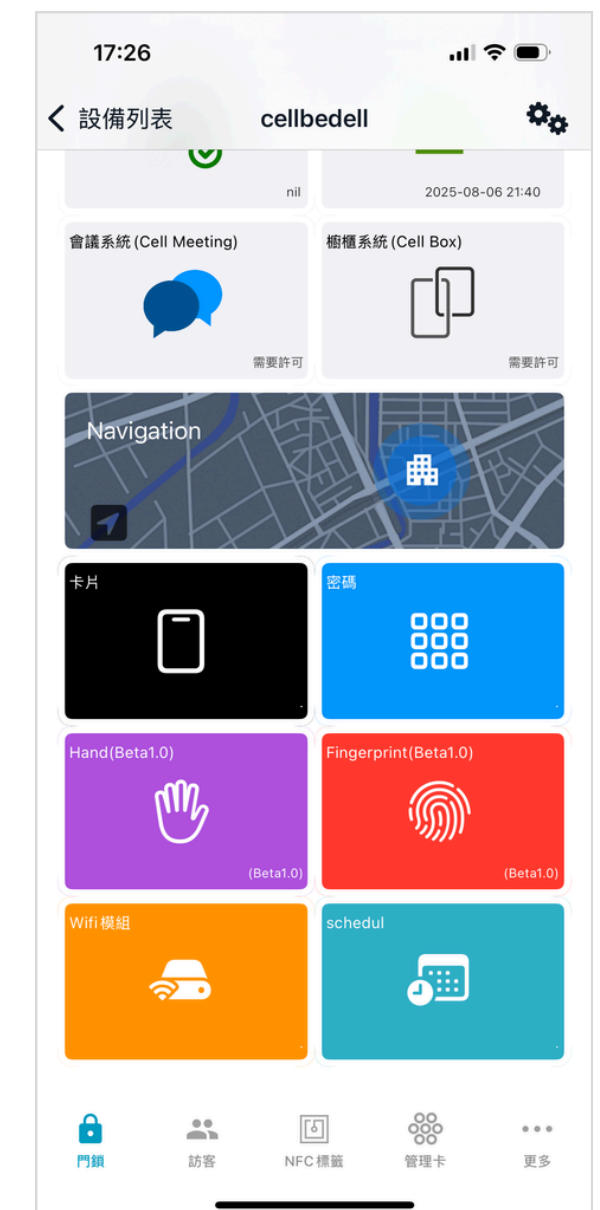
17:26

設備列表 cellbedell

nil

2025-08-06 21:40

會議系統 (Cell Meeting)

需要許可

櫥櫃系統 (Cell Box)

需要許可

Navigation

卡片

密碼

Hand(Beta1.0)

(Beta1.0)

Fingerprint(Beta1.0)

(Beta1.0)

Wifi 模組

schedul

門鎖 訪客 NFC 標籤 管理卡 更多